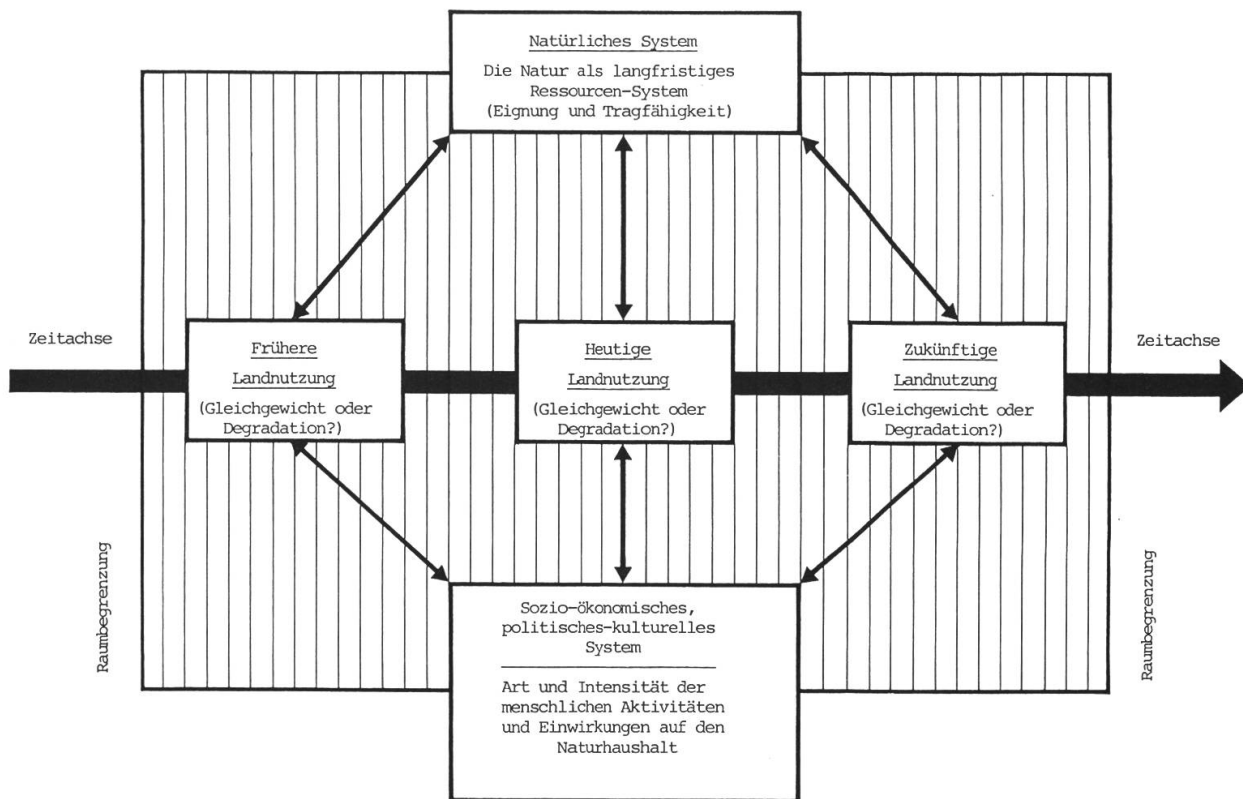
Natürliches System

Die Natur als langfristiges Ressourcen-System (Eignung und Tragfähigkeit)

Zeitachse

Frühere Landnutzung

(Gleichgewicht oder Degradation?)

Heutige Landnutzung

(Gleichgewicht oder Degradation?)

Zukünftige Landnutzung

(Gleichgewicht oder Degradation?)

Zeitachse

Raumbegrenzung

Sozio-ökonomisches, politisches-kulturelles System

Art und Intensität der menschlichen Aktivitäten und Einwirkungen auf den Naturhaushalt

Raumbegrenzung